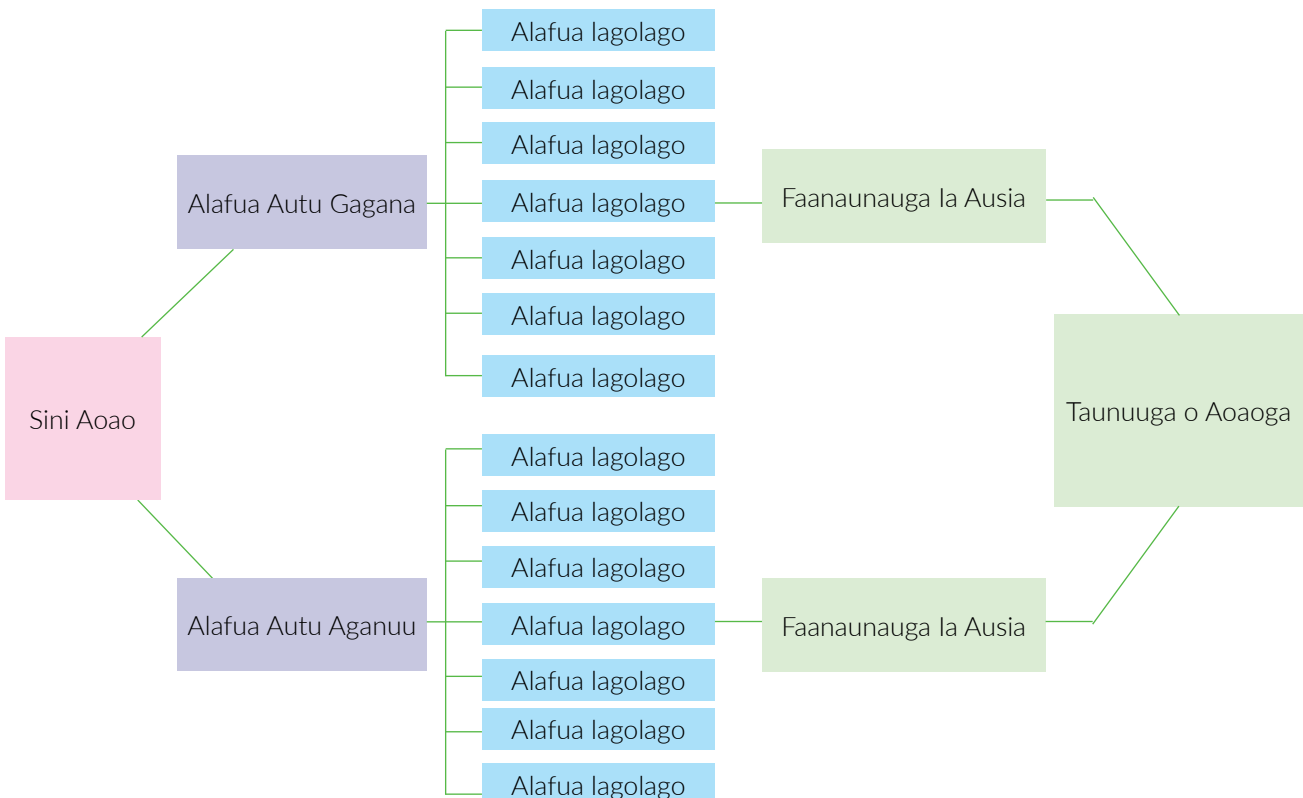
Sini Aoao

Alafua Autu Gagana

Alafua lagolago
Alafua lagolago
Alafua lagolago
Alafua lagolago
Alafua lagolago
Alafua lagolago
Alafua lagolago

Faanaunauga la Ausia

Alafua Autu Aganuu

Alafua lagolago
Alafua lagolago
Alafua lagolago
Alafua lagolago
Alafua lagolago
Alafua lagolago
Alafua lagolago

Faanaunauga la Ausia

Taunuuga o Aoaoga